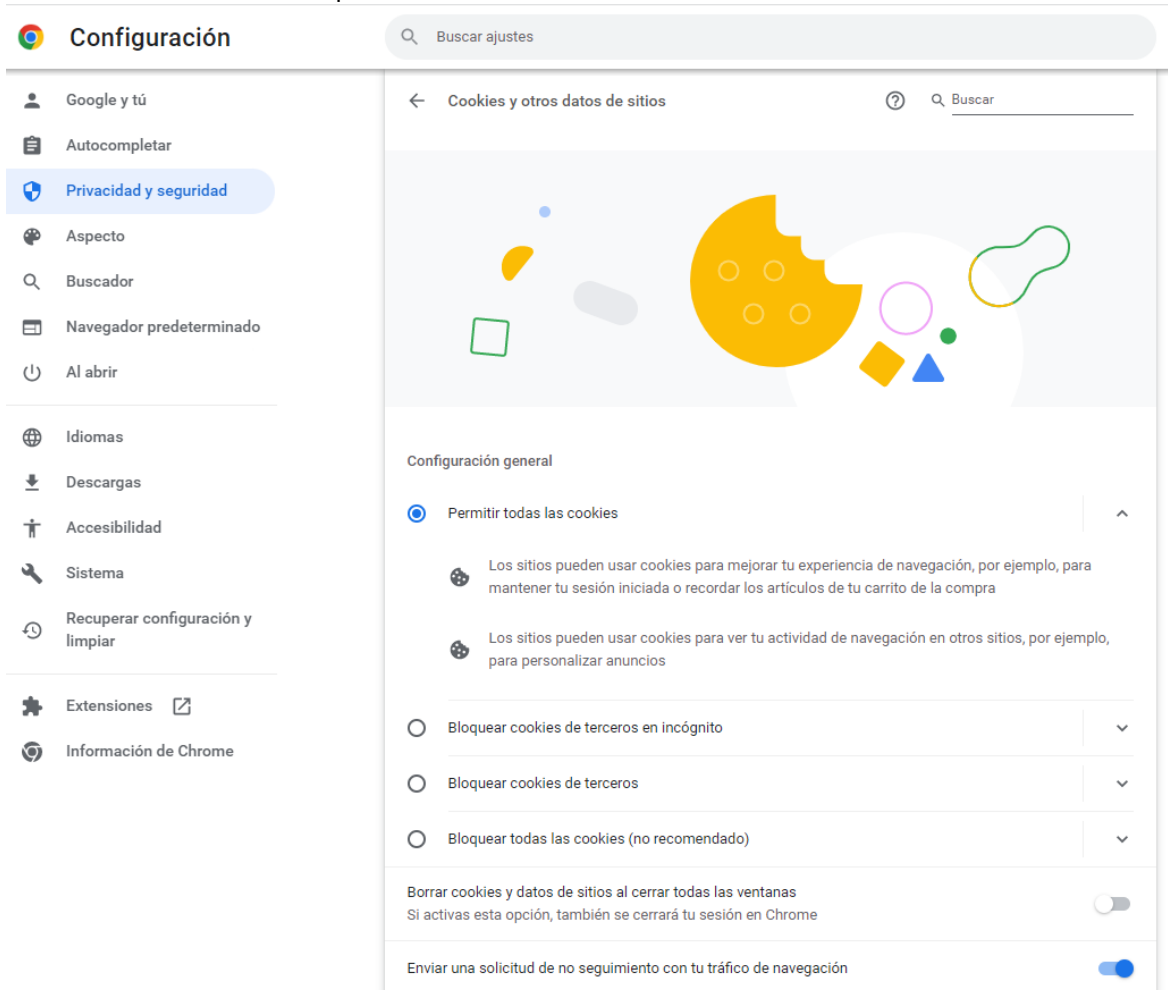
Configuración

Buscar ajustes

Google y tú
Autocompletar
Privacidad y seguridad
Aspecto
Buscador
Navegador predeterminado
Al abrir

Idiomas
Descargas
Accesibilidad
Sistema
Recuperar configuración y limpiar

Extensiones
Información de Chrome

Cookies y otros datos de sitios

Buscar

Configuración general

Permitir todas las cookies

Los sitios pueden usar cookies para mejorar tu experiencia de navegación, por ejemplo, para mantener tu sesión iniciada o recordar los artículos de tu carrito de la compra

Los sitios pueden usar cookies para ver tu actividad de navegación en otros sitios, por ejemplo, para personalizar anuncios

Bloquear cookies de terceros en incógnito

Bloquear cookies de terceros

Bloquear todas las cookies (no recomendado)

Borrar cookies y datos de sitios al cerrar todas las ventanas
Si activas esta opción, también se cerrará tu sesión en Chrome

Enviar una solicitud de no seguimiento con tu tráfico de navegación